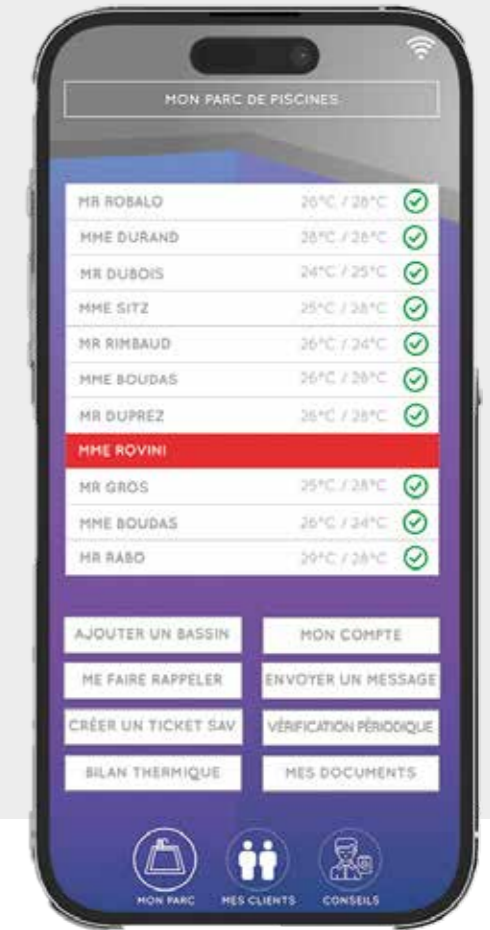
MON PARC DE PISCINES

| | | |
|---|---|---|
| MR ROBALO | 26°C / 28°C | ✓ |
| MME DURAND | 28°C / 26°C | ✓ |
| MR DUBOIS | 24°C / 25°C | ✓ |
| MME SITZ | 25°C / 28°C | ✓ |
| MR RIMBAUD | 26°C / 24°C | ✓ |
| MME BOUDAS | 26°C / 28°C | ✓ |
| MR DUPREZ | 26°C / 28°C | ✓ |
| MME ROVINI | | |
| MR GROS | 25°C / 28°C | ✓ |
| MME BOUDAS | 26°C / 24°C | ✓ |
| MR RABO | 29°C / 28°C | ✓ |

AJOUTER UN BASSIN
MON COMPTE
ME FAIRE RAPPELER
ENVOYER UN MESSAGE
CRÉER UN TICKET SAV
VÉRIFICATION PÉRIODIQUE
BILAN THERMIQUE
MES DOCUMENTS

MON PARC
MES CLIENTS
CONSEILS